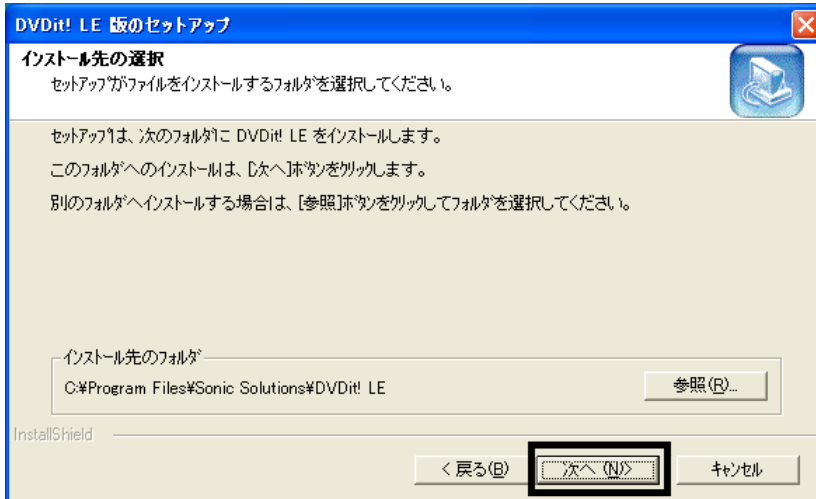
DVDit! LE 版のセットアップ

インストール先の選択

セットアップがファイルをインストールするフォルダを選択してください。

セットアップは、次のフォルダに DVDit! LE をインストールします。

このフォルダへのインストールは、[次へ]ボタンをクリックします。

別のフォルダへインストールする場合は、[参照]ボタンをクリックしてフォルダを選択してください。

インストール先のフォルダ

C:¥Program Files¥Sonic Solutions¥DVDit! LE

参照(R)...

InstallShield

< 戻る(B)

次へ(N) >

キャンセル